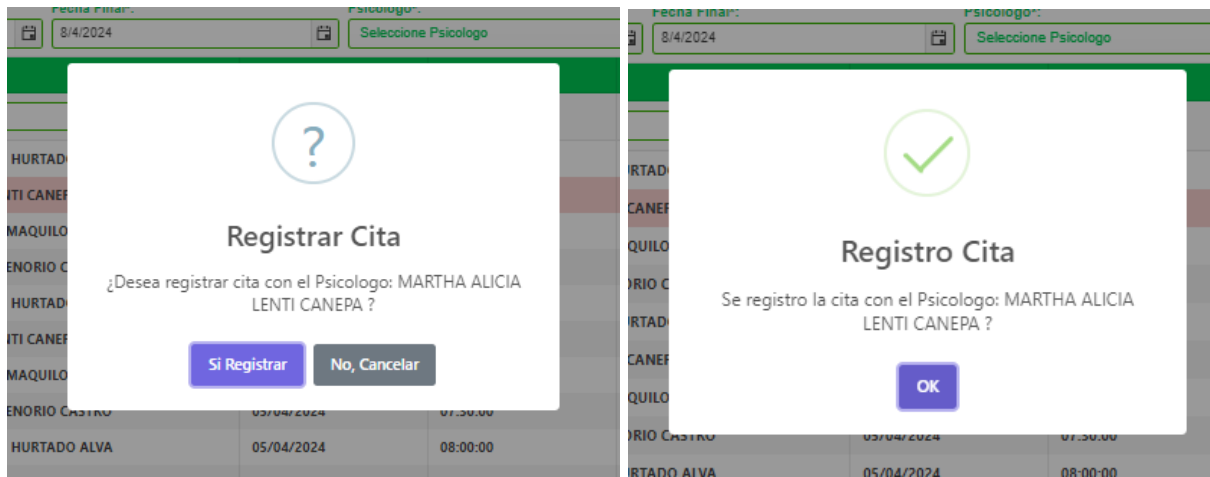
Fecha Final*: 8/4/2024 Psicologo*: Seleccione Psicologo

HURTADO
NTI CANEF
MAQUILO
ENORIO C
HURTADO
NTI CANEF
MAQUILO
ENORIO CASTRO 05/04/2024 07:30:00
HURTADO ALVA 05/04/2024 08:00:00

?

Registrar Cita

¿Desea registrar cita con el Psicologo: MARTHA ALICIA LENTI CANEPA ?

Si Registrar No, Cancelar

Fecha Final*: 8/4/2024 Psicologo*: Seleccione Psicologo

URTADO
CANEF
AQUILO
ORIO C
URTADO
CANEF
AQUILO
ORIO CASTRO 05/04/2024 07:30:00
URTADO ALVA 05/04/2024 08:00:00

Registro Cita

Se registro la cita con el Psicologo: MARTHA ALICIA LENTI CANEPA ?

OK